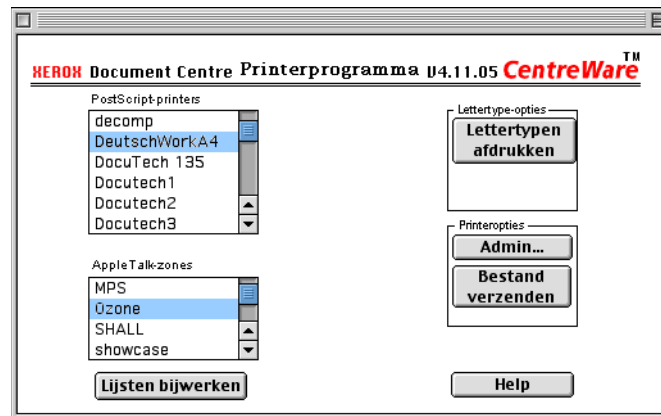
XEROX Document Centre Printerprogramma V4.11.05 CentreWare™

PostScript-printers

decomp
DeutschWorkA4
DocuTech 135
Docutech1
Docutech2
Docutech3

AppleTalk-zones

MPS
Ozone
SHALL
showcase

Lijsten bijwerken

Lettertype-opties

Lettertypen afdrukken

Printeropties

Admin...

Bestand verzenden

Help